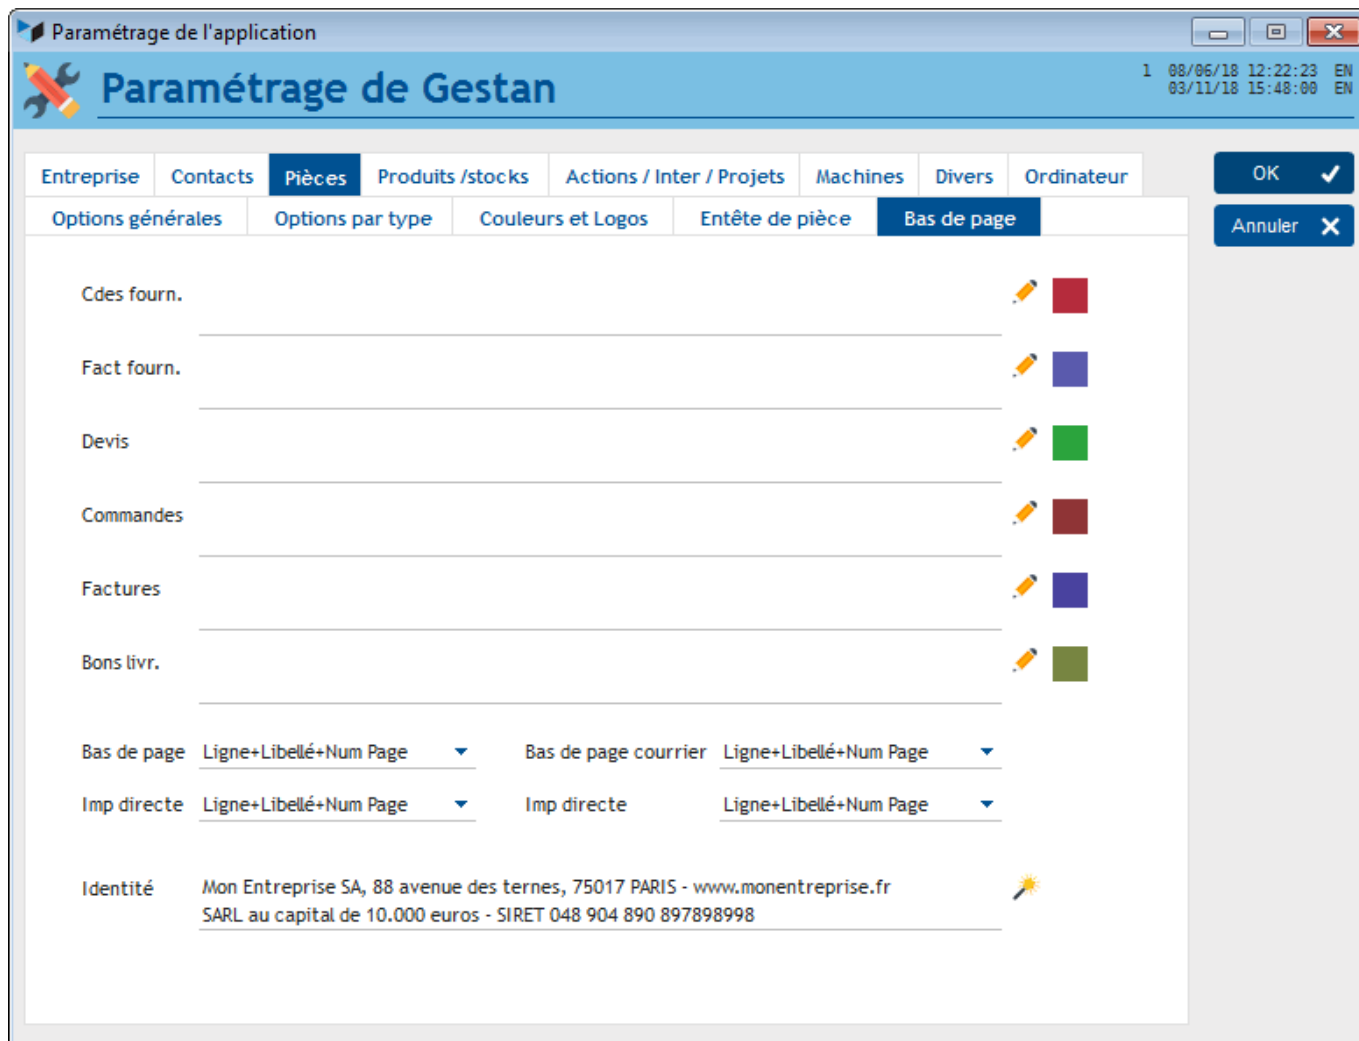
Paramétrage de l'application

Paramétrage de Gestan

1 08/06/18 12:22:23 EN
03/11/18 15:48:00 EN

Entreprise | Contacts | Pièces | Produits /stocks | Actions / Inter / Projets | Machines | Divers | Ordinateur

Options générales | Options par type | Couleurs et Logos | Entête de pièce | Bas de page

OK
Annuler

Cdes fourn.

Fact fourn.

Devis

Commandes

Factures

Bons livr.

Bas de page Ligne+Libellé+Num Page
Bas de page courrier Ligne+Libellé+Num Page

Imp directe Ligne+Libellé+Num Page
Imp directe Ligne+Libellé+Num Page

Identité Mon Entreprise SA, 88 avenue des ternes, 75017 PARIS - www.monentreprise.fr
SARL au capital de 10.000 euros - SIRET 048 904 890 897898998